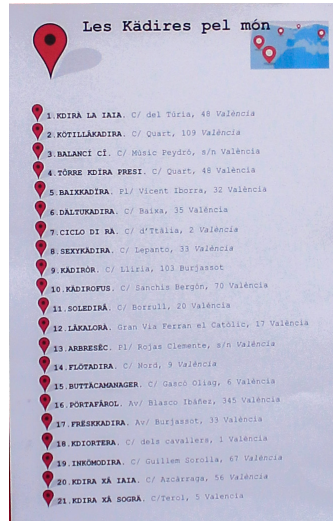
Les Kädires pel món

1. KDIRÄ LA IAIA. C/ del Túria, 48 València
2. KÖTILLÄKADIRA. C/ Quart, 109 València
3. BALANCÏ CÏ. C/ Músic Peydró, s/n València
4. TÖRRE KDIRA PRESI. C/ Quart, 48 València
5. BAIXKADIRA. Pl/ Vicent Iborra, 32 València
6. DÄLTUKADIRA. C/ Baixa, 35 València
7. CICLO DI RÄ. C/ d'Itàlia, 2 València
8. SEXYKÄDIRA. C/ Lepanto, 33 València
9. KÄDIRÖR. C/ Llíria, 103 Burjassot
10. KÄDIROFUS. C/ Sanchis Bergón, 70 València
11. SOLEDIRÄ. C/ Borrull, 20 València
12. LÄKALORÄ. Gran Via Ferran el Catòlic, 17 València
13. ARBRESËC. Pl/ Rojas Clemente, s/n València
14. FLÖTADIRA. C/ Nord, 9 València
15. BUTTÄCAMANAGER. C/ Gascó Oliag, 6 València
16. PÖRTAFÄROL. Av/ Blasco Ibáñez, 345 València
17. FRËSKKADIRA. Av/ Burjassot, 33 València
18. KDIORTERA. C/ dels cavallers, 1 València
19. INKÖMODIRA. C/ Guillem Sorolla, 67 València
20. KDIRA XÄ IAIA. C/ Azcárraga, 56 València
21. KDIRA XÄ SOGRÄ. C/Terol, 5 València